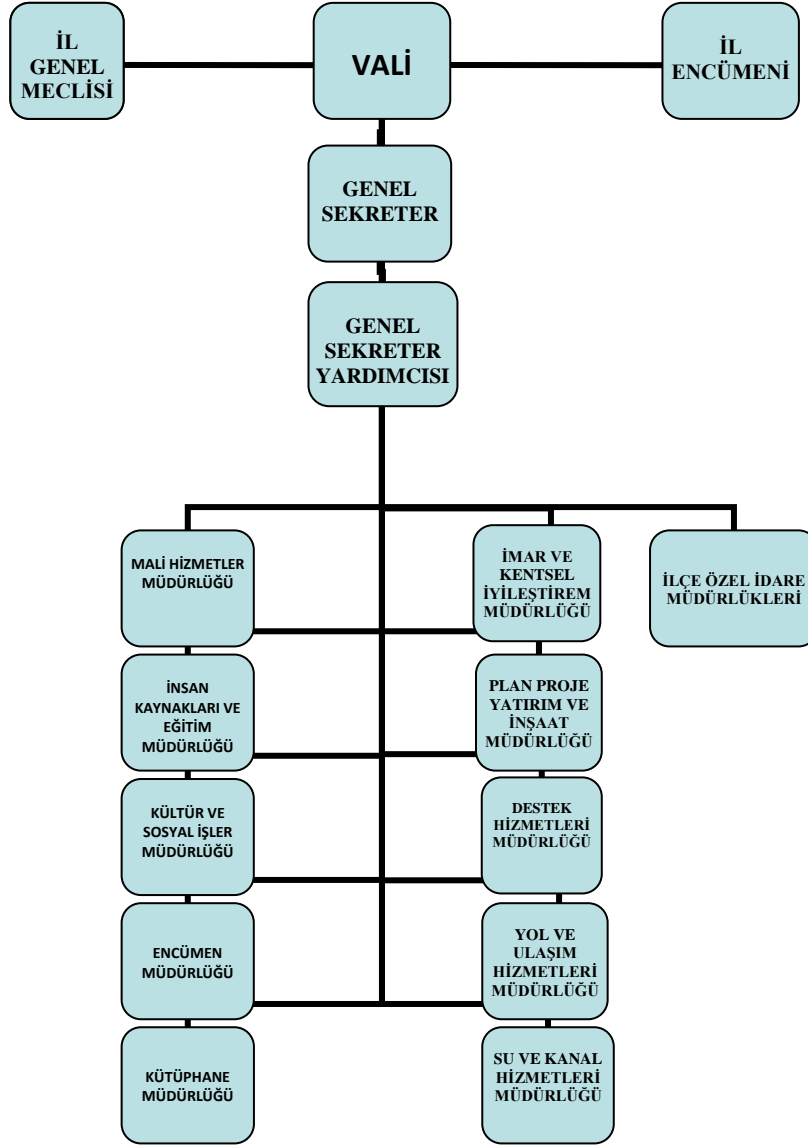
İL GENEL MECLİSİ

VALİ

İL ENCÜMENİ

GENEL SEKRETER

GENEL SEKRETER YARDIMCISI

MALİ HİZMETLER MÜDÜRLÜĞÜ

İMAR VE KENTSEL İYİLEŞTİREM MÜDÜRLÜĞÜ

İLÇE ÖZEL İDARE MÜDÜRLÜKLERİ

İNSAN KAYNAKLARI VE EĞİTİM MÜDÜRLÜĞÜ

PLAN PROJE YATIRIM VE İNŞAAT MÜDÜRLÜĞÜ

KÜLTÜR VE SOSYAL İŞLER MÜDÜRLÜĞÜ

DESTEK HİZMETLERİ MÜDÜRLÜĞÜ

ENCÜMEN MÜDÜRLÜĞÜ

YOL VE ULAŞIM HİZMETLERİ MÜDÜRLÜĞÜ

KÜTÜPHANE MÜDÜRLÜĞÜ

SU VE KANAL HİZMETLERİ MÜDÜRLÜĞÜ